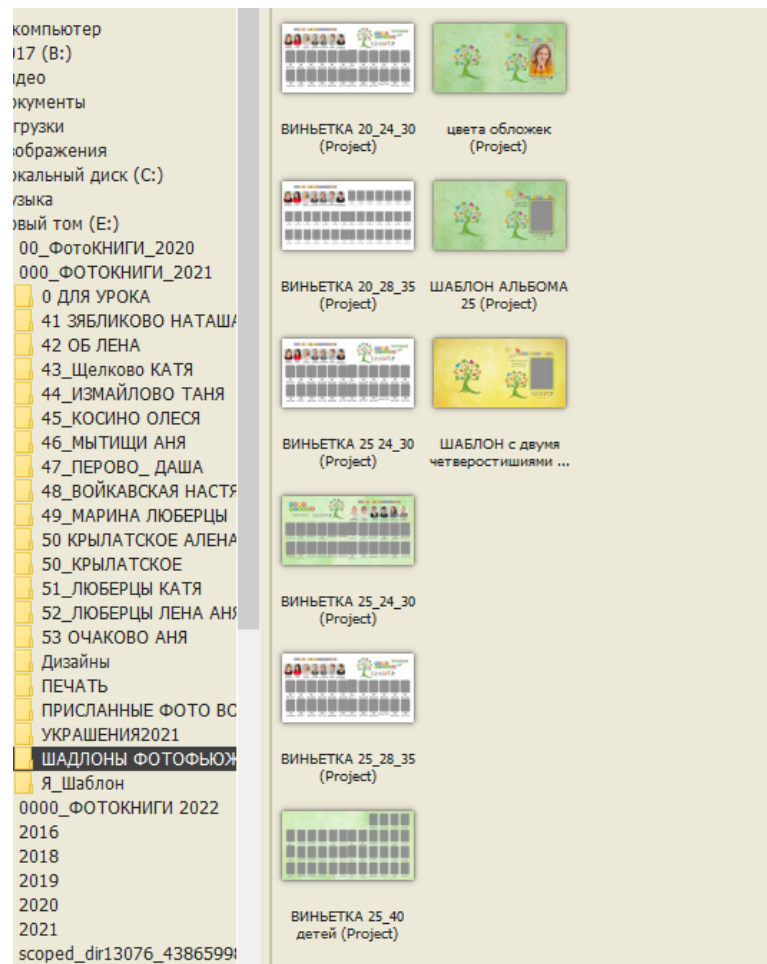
компьютер
017 (B:)
део
кументы
грузки
ображения
кальный диск (C:)
зыка
вый том (E:)
00_ФотоКНИГИ_2020
000_ФОТОКНИГИ_2021
0 ДЛЯ УРОКА
41 ЗЯБЛИКОВО НАТАША
42 ОБ ЛЕНА
43_Щелково КАТЯ
44_ИЗМАЙЛОВО ТАНЯ
45_КОСИНО ОЛЕСЯ
46_МЫТИЩИ АНЯ
47_ПЕРОВО_ ДАША
48_ВОЙКАВСКАЯ НАСТЯ
49_МАРИНА ЛЮБЕРЦЫ
50 КРЫЛАТСКОЕ АЛЕНА
50_КРЫЛАТСКОЕ
51_ЛЮБЕРЦЫ КАТЯ
52_ЛЮБЕРЦЫ ЛЕНА АНЯ
53 ОЧАКОВО АНЯ
Дизайны
ПЕЧАТЬ
ПРИСЛАННЫЕ ФОТО ВО
УКРАШЕНИЯ2021
ШАДЛОНЫ ФОТОФЬЮЖ
Я_Шаблон
0000_ФОТОКНИГИ 2022
2016
2018
2019
2020
2021
scoped_dir13076_43865998

ВИНЬЕТКА 20_24_30 (Project)
цвета обложек (Project)
ВИНЬЕТКА 20_28_35 (Project)
ШАБЛОН АЛЬБОМА 25 (Project)
ВИНЬЕТКА 25 24_30 (Project)
ШАБЛОН с двумя четверостишиями ...
ВИНЬЕТКА 25_24_30 (Project)
ВИНЬЕТКА 25_28_35 (Project)
ВИНЬЕТКА 25_40 детей (Project)